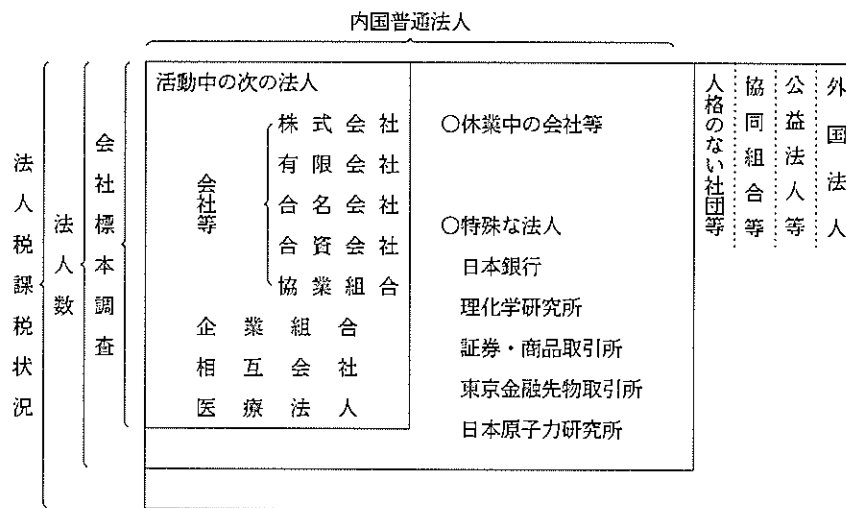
内国普通法人

法人税課税状況

法人数

会社標本調査

活動中の次の法人

会社等

株式会社
有限会社
合名会社
合資会社
協業組合

企業組合
相互会社
医療法人

○休業中の会社等

○特殊な法人
日本銀行
理化学研究所
証券・商品取引所
東京金融先物取引所
日本原子力研究所

人格のない社団等

協同組合等

公益法人等

外国法人